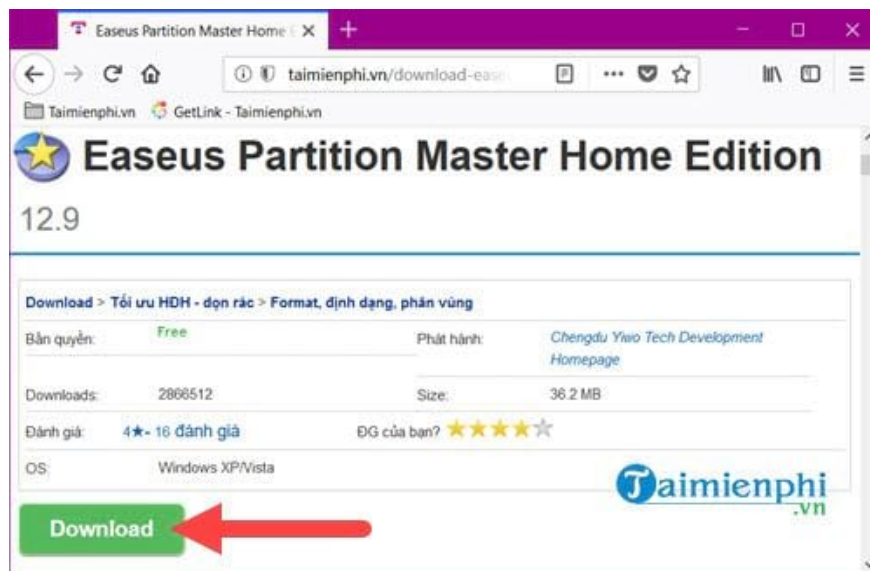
Easeus Partition Master Home E ×

taimienphi.vn/download-eas

Taimienphi.vn GetLink - Taimienphi.vn

Easeus Partition Master Home Edition 12.9

Download > Tối ưu HDH - dọn rác > Format, định dạng, phân vùng

| | | | |
|---|---|---|---|
| Bản quyền: | Free | Phát hành: | Chengdu Yiwo Tech Development Homepage |
| Downloads: | 2866512 | Size: | 36.2 MB |
| Đánh giá: | 4★- 16 đánh giá | ĐG của bạn? | |
| OS: | Windows XP/Vista | | |

Taimienphi.vn

Download